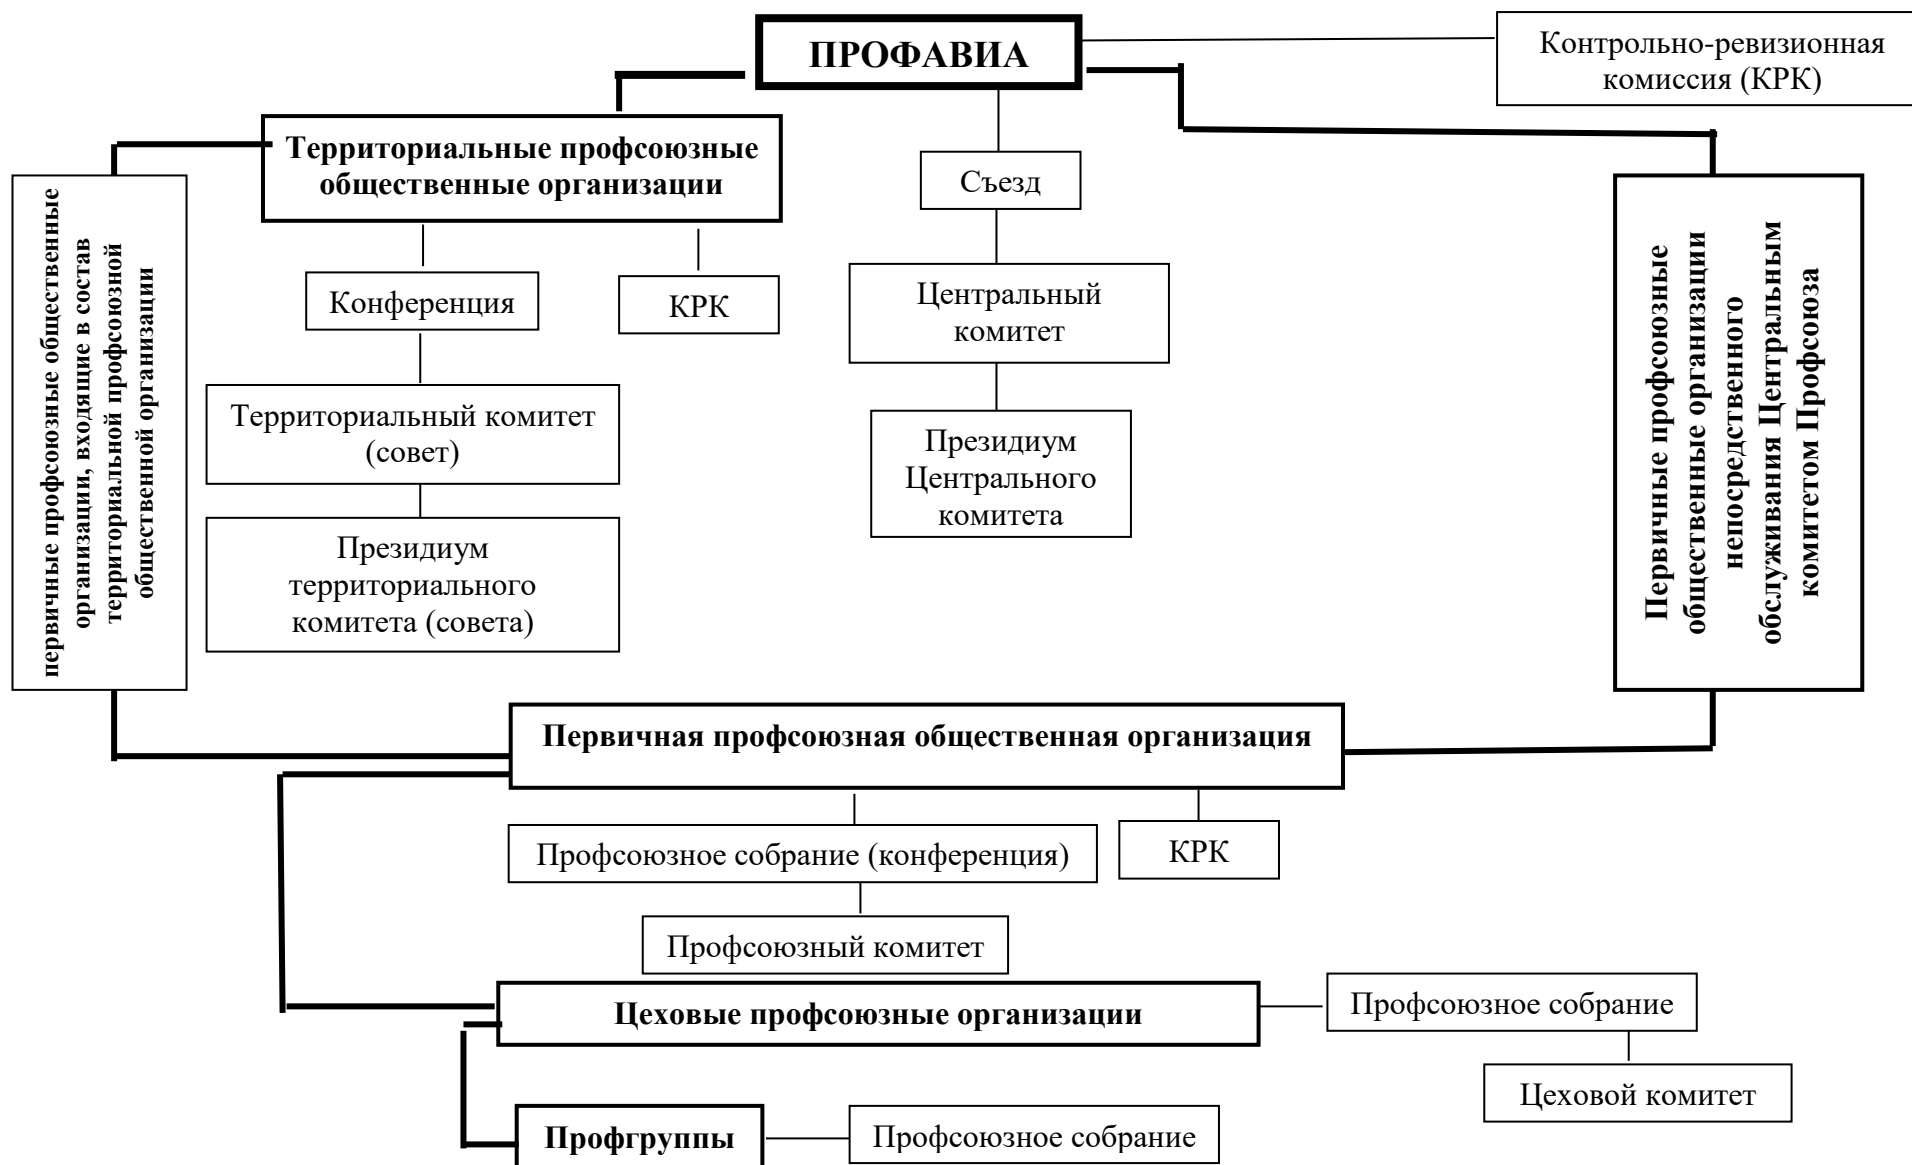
ПРОФАВИА

Контрольно-ревизионная комиссия (КРК)

Территориальные профсоюзные общественные организации

первичные профсоюзные общественные организации, входящие в состав территориальной профсоюзной общественной организации

Съезд

Конференция

КРК

Центральный комитет

Территориальный комитет (совет)

Президиум Центрального комитета

Президиум территориального комитета (совета)

Первичные профсоюзные общественные организации непосредственного обслуживания Центральным комитетом Профсоюза

Первичная профсоюзная общественная организация

Профсоюзное собрание (конференция)

КРК

Профсоюзный комитет

Цеховые профсоюзные организации

Профсоюзное собрание

Цеховой комитет

Профгруппы

Профсоюзное собрание